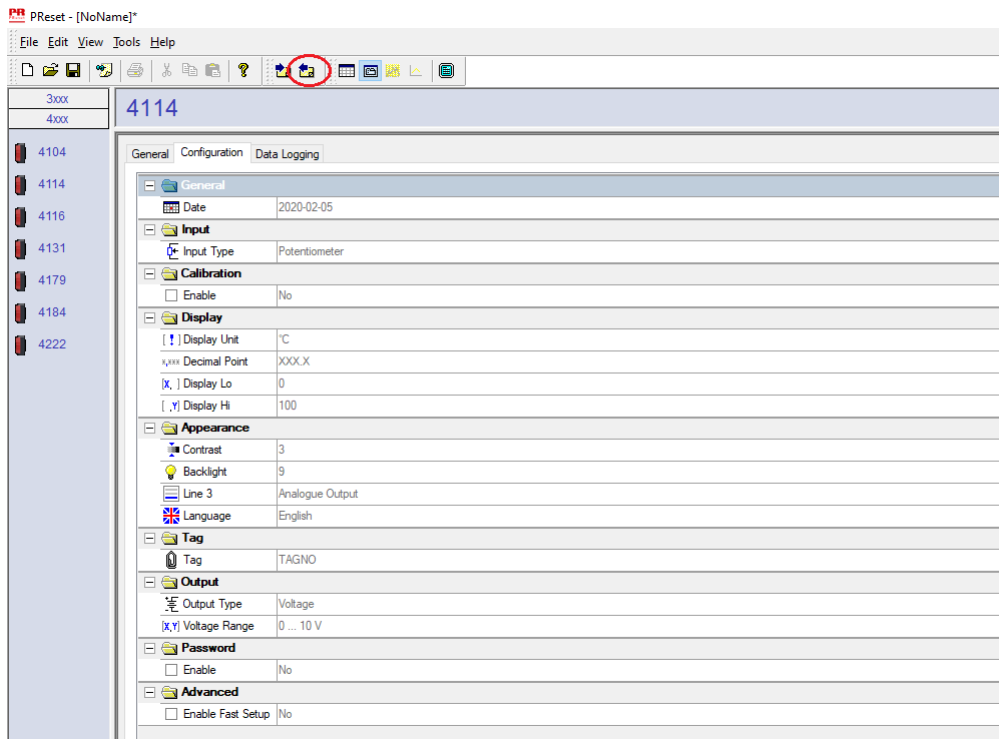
PReset - [NoName]*

File Edit View Tools Help

3xxx
4xxx

4104
4114
4116
4131
4179
4184
4222

4114

General Configuration Data Logging

| | |
|---|---|
| General | |
| Date | 2020-02-05 |
| Input | |
| Input Type | Potentiometer |
| Calibration | |
| Enable | No |
| Display | |
| Display Unit | °C |
| Decimal Point | XXX.X |
| Display Lo | 0 |
| Display Hi | 100 |
| Appearance | |
| Contrast | 3 |
| Backlight | 9 |
| Line 3 | Analogue Output |
| Language | English |
| Tag | |
| Tag | TAGNO |
| Output | |
| Output Type | Voltage |
| Voltage Range | 0 ... 10 V |
| Password | |
| Enable | No |
| Advanced | |
| Enable Fast Setup | No |